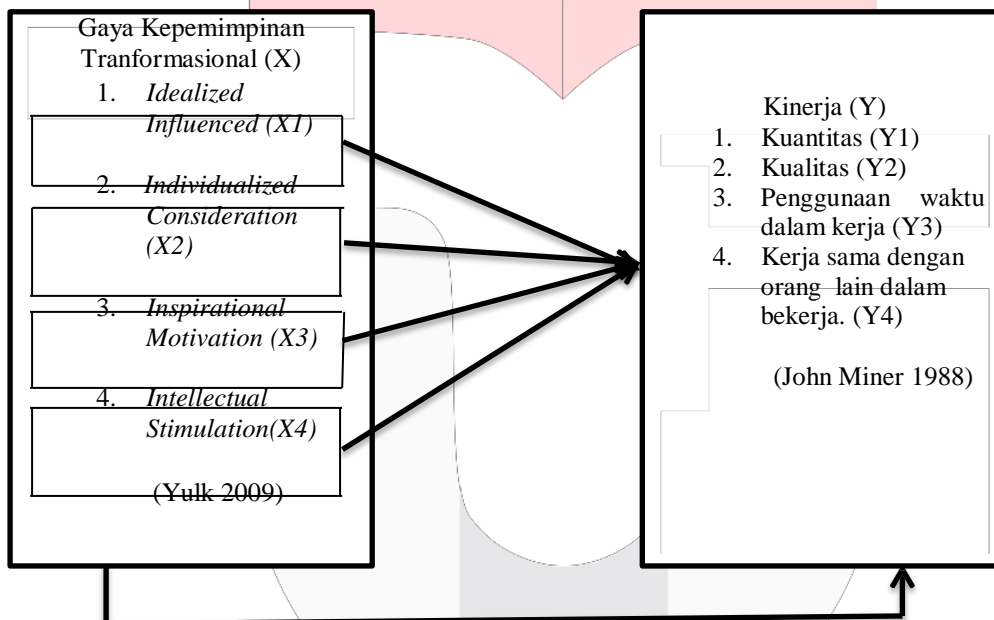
Gaya Kepemimpinan Tranformasional (X)

1. *Idealized Influenced (X1)*
2. *Individualized Consideration (X2)*
3. *Inspirational Motivation (X3)*
4. *Intellectual Stimulation(X4)*

(Yulk 2009)

Kinerja (Y)

1. Kuantitas (Y1)
2. Kualitas (Y2)
3. Penggunaan waktu dalam kerja (Y3)
4. Kerja sama dengan orang lain dalam bekerja. (Y4)

(John Miner 1988)